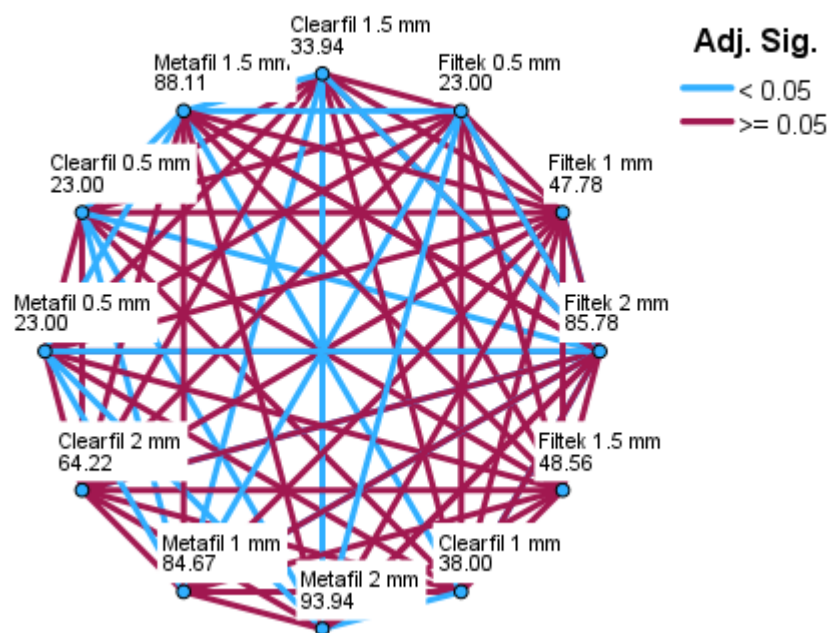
Clearfil 1.5 mm
33.94

Metafil 1.5 mm
88.11

Filtek 0.5 mm
23.00

Adj. Sig.
< 0.05
>= 0.05

Clearfil 0.5 mm
23.00

Filtek 1 mm
47.78

Metafil 0.5 mm
23.00

Filtek 2 mm
85.78

Clearfil 2 mm
64.22

Filtek 1.5 mm
48.56

Metafil 1 mm
84.67

Clearfil 1 mm
38.00

Metafil 2 mm
93.94